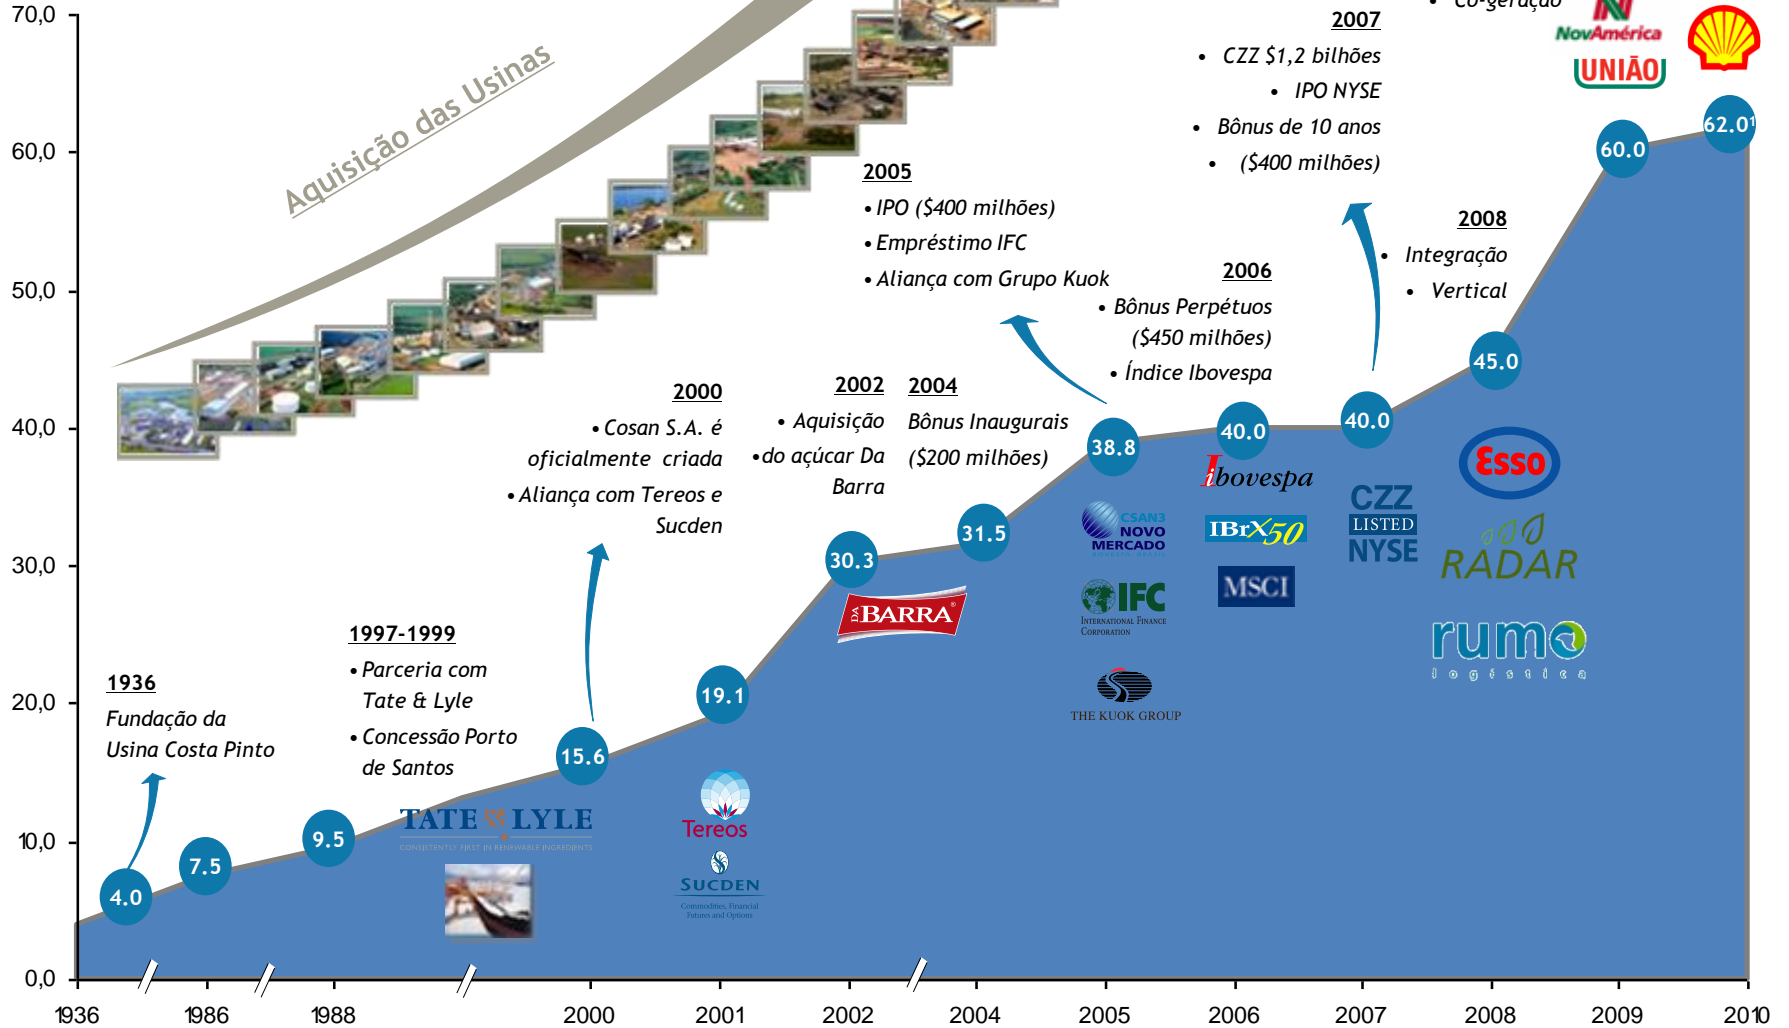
70,0
60,0
50,0
40,0
30,0
20,0
10,0
0,0

Aquisição das Usinas

• Co-geração

NovAmérica
UNIÃO

2007
• CZZ $1,2 bilhões
• IPO NYSE
• Bônus de 10 anos
• ($400 milhões)

2005
• IPO ($400 milhões)
• Empréstimo IFC
• Aliança com Grupo Kuok

2008
• Integração
• Vertical

2006
• Bônus Perpétuos ($450 milhões)
• Índice Ibovespa

2000
• Cosan S.A. é oficialmente criada
• Aliança com Tereos e Sucden

2002
• Aquisição
• do açúcar Da Barra

2004
Bônus Inaugurais ($200 milhões)

1997-1999
• Parceria com Tate & Lyle
• Concessão Porto de Santos

1936
Fundação da Usina Costa Pinto

4.0
7.5
9.5
15.6
19.1
30.3
31.5
38.8
40.0
40.0
45.0
60.0
62.01

TATE & LYLE
CONSISTENTLY FIRST IN RENEWABLE INGREDIENTS

Tereos
SUCDEN
Commodities, Financial Futures and Options

DA BARRA

CSAN3 NOVO MERCADO
IFC
INTERNATIONAL FINANCE CORPORATION
THE KUOK GROUP

Ibovespa
IBrX50
MSCI

CZZ
LISTED
NYSE

Esso
RADAR
rumo
logística

1936
1986
1988
2000
2001
2002
2004
2005
2006
2007
2008
2009
2010